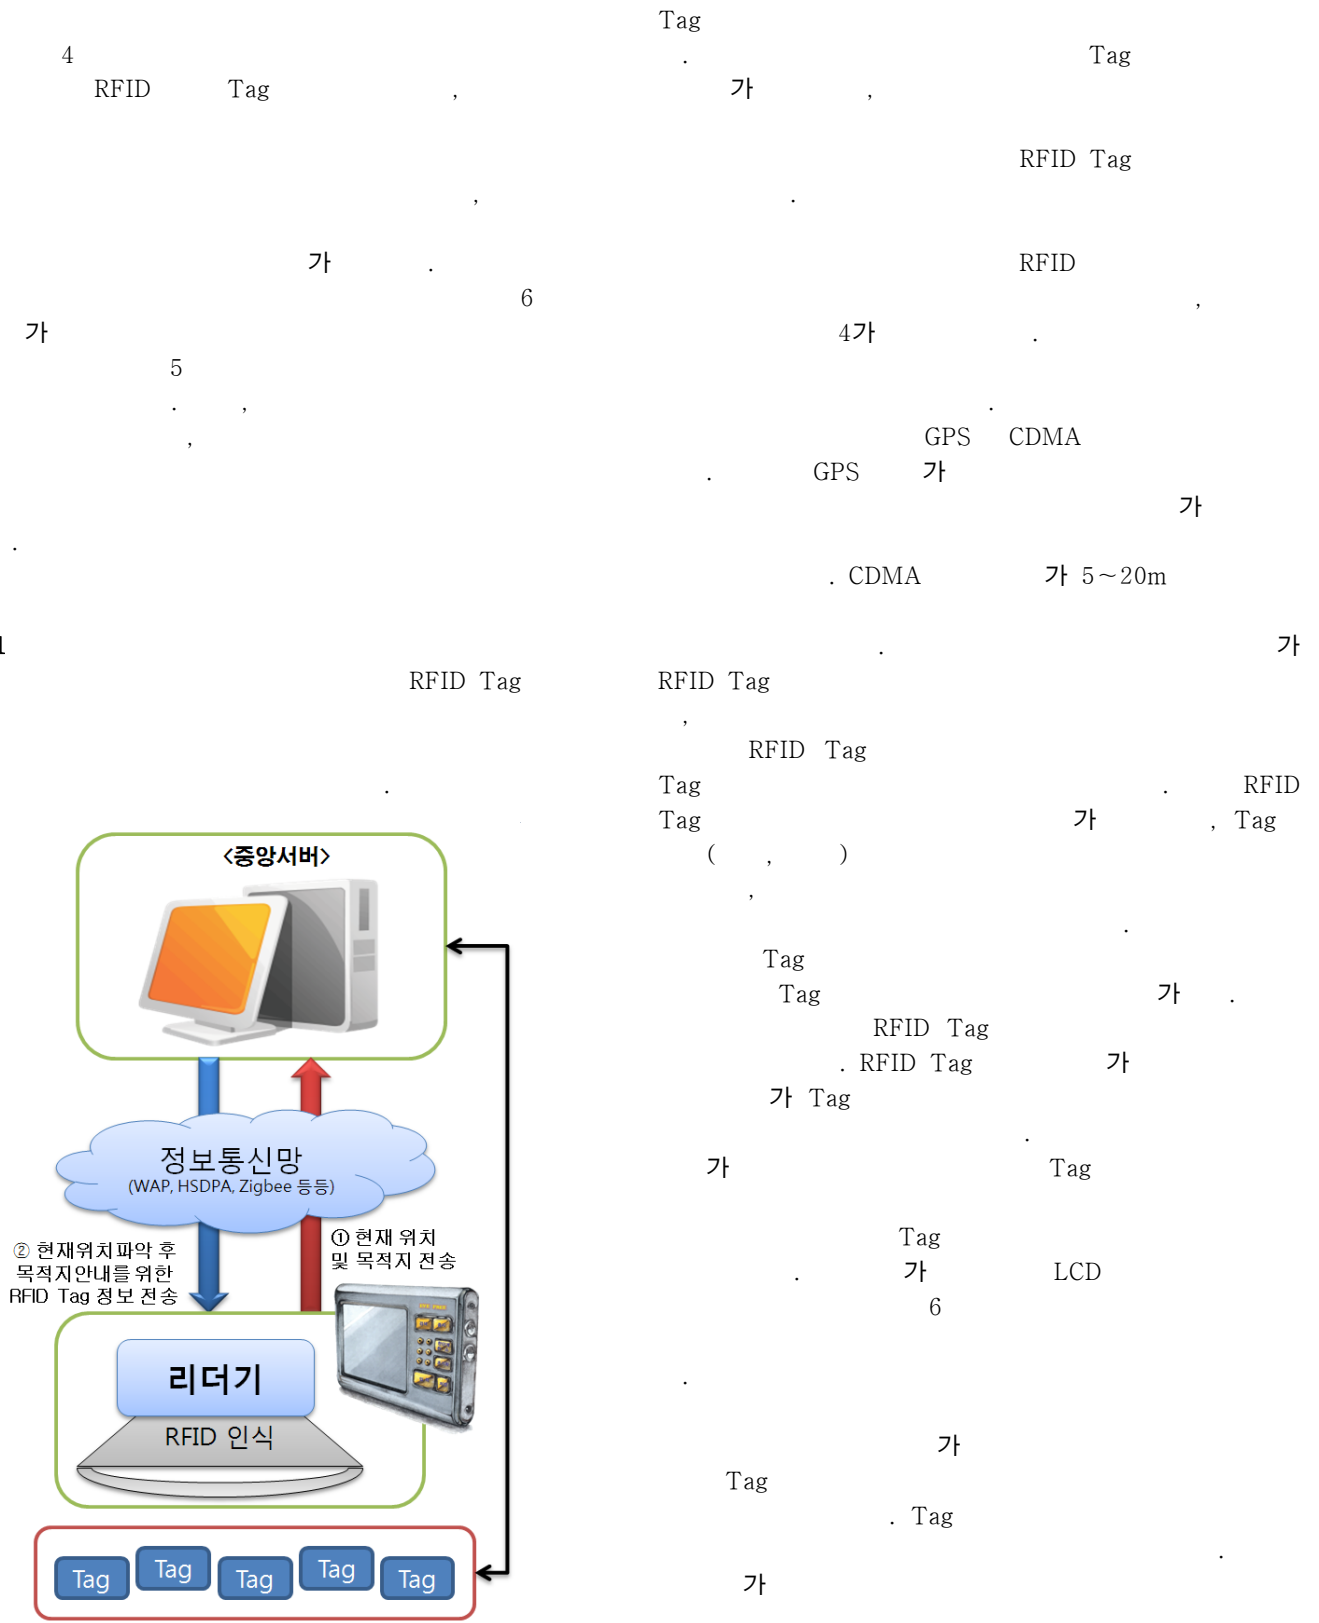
4
RFID Tag ,

,

가 .

가
5
. ,
,

.

RFID Tag

.

<중앙서버>

정보통신망
(WAP, HSDPA, Zigbee 등등)

② 현재위치파악 후 목적지안내를 위한 RFID Tag 정보 전송

① 현재 위치 및 목적지 전송

리더기
RFID 인식

Tag Tag Tag Tag Tag

Tag
. Tag
가 ,

RFID Tag
.

RFID
6 ,
4가 .

.
GPS CDMA
. GPS 가
가

. CDMA 가 5～20m

. 가
RFID Tag
,
RFID Tag
Tag . RFID
Tag 가 , Tag
( , )
,
.
Tag
Tag 가 .
RFID Tag
. RFID Tag 가
가 Tag

.
가 Tag

Tag
. 가 LCD
6

.

가
Tag
. Tag
.
가